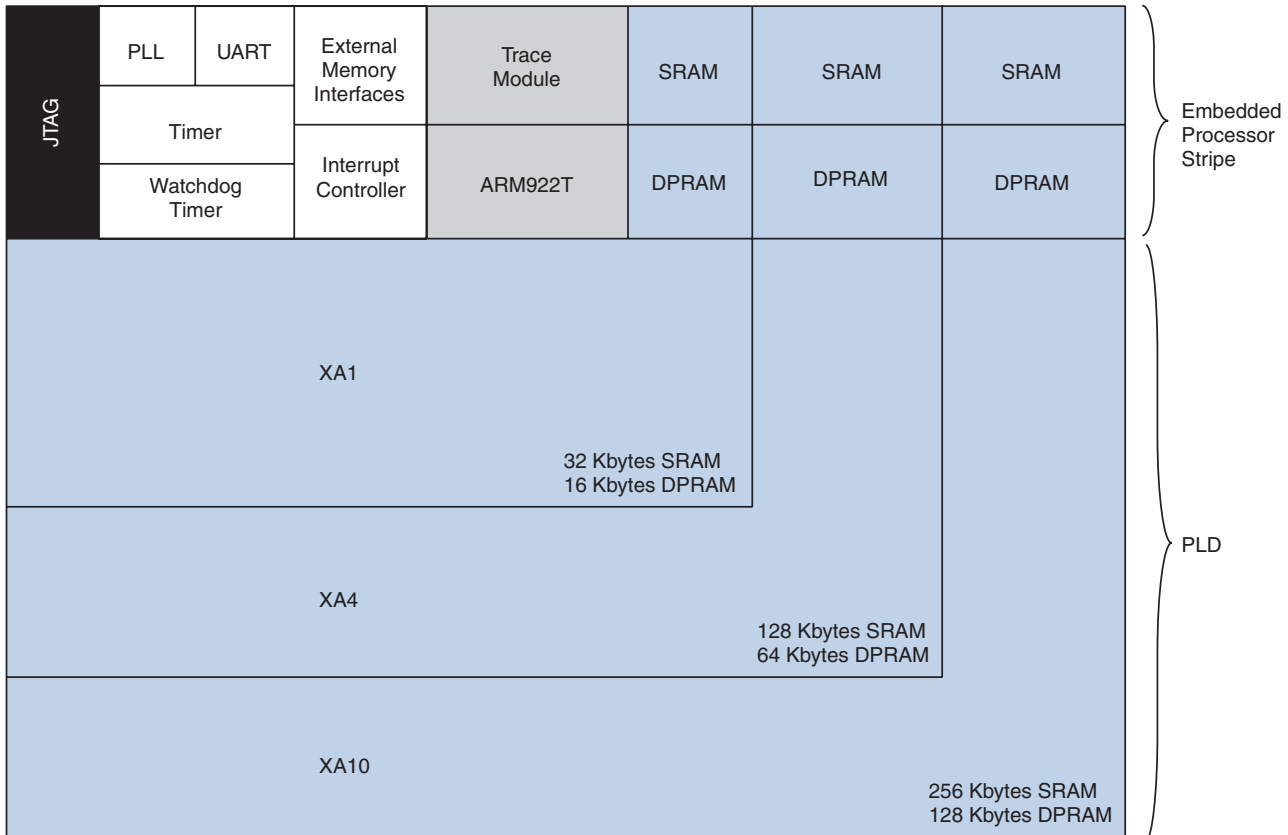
JTAG

PLL

UART

Timer

Watchdog Timer

External Memory Interfaces

Interrupt Controller

Trace Module

ARM922T

SRAM

SRAM

SRAM

DPRAM

DPRAM

DPRAM

Embedded Processor Stripe

XA1

32 Kbytes SRAM
16 Kbytes DPRAM

XA4

128 Kbytes SRAM
64 Kbytes DPRAM

XA10

256 Kbytes SRAM
128 Kbytes DPRAM

PLD